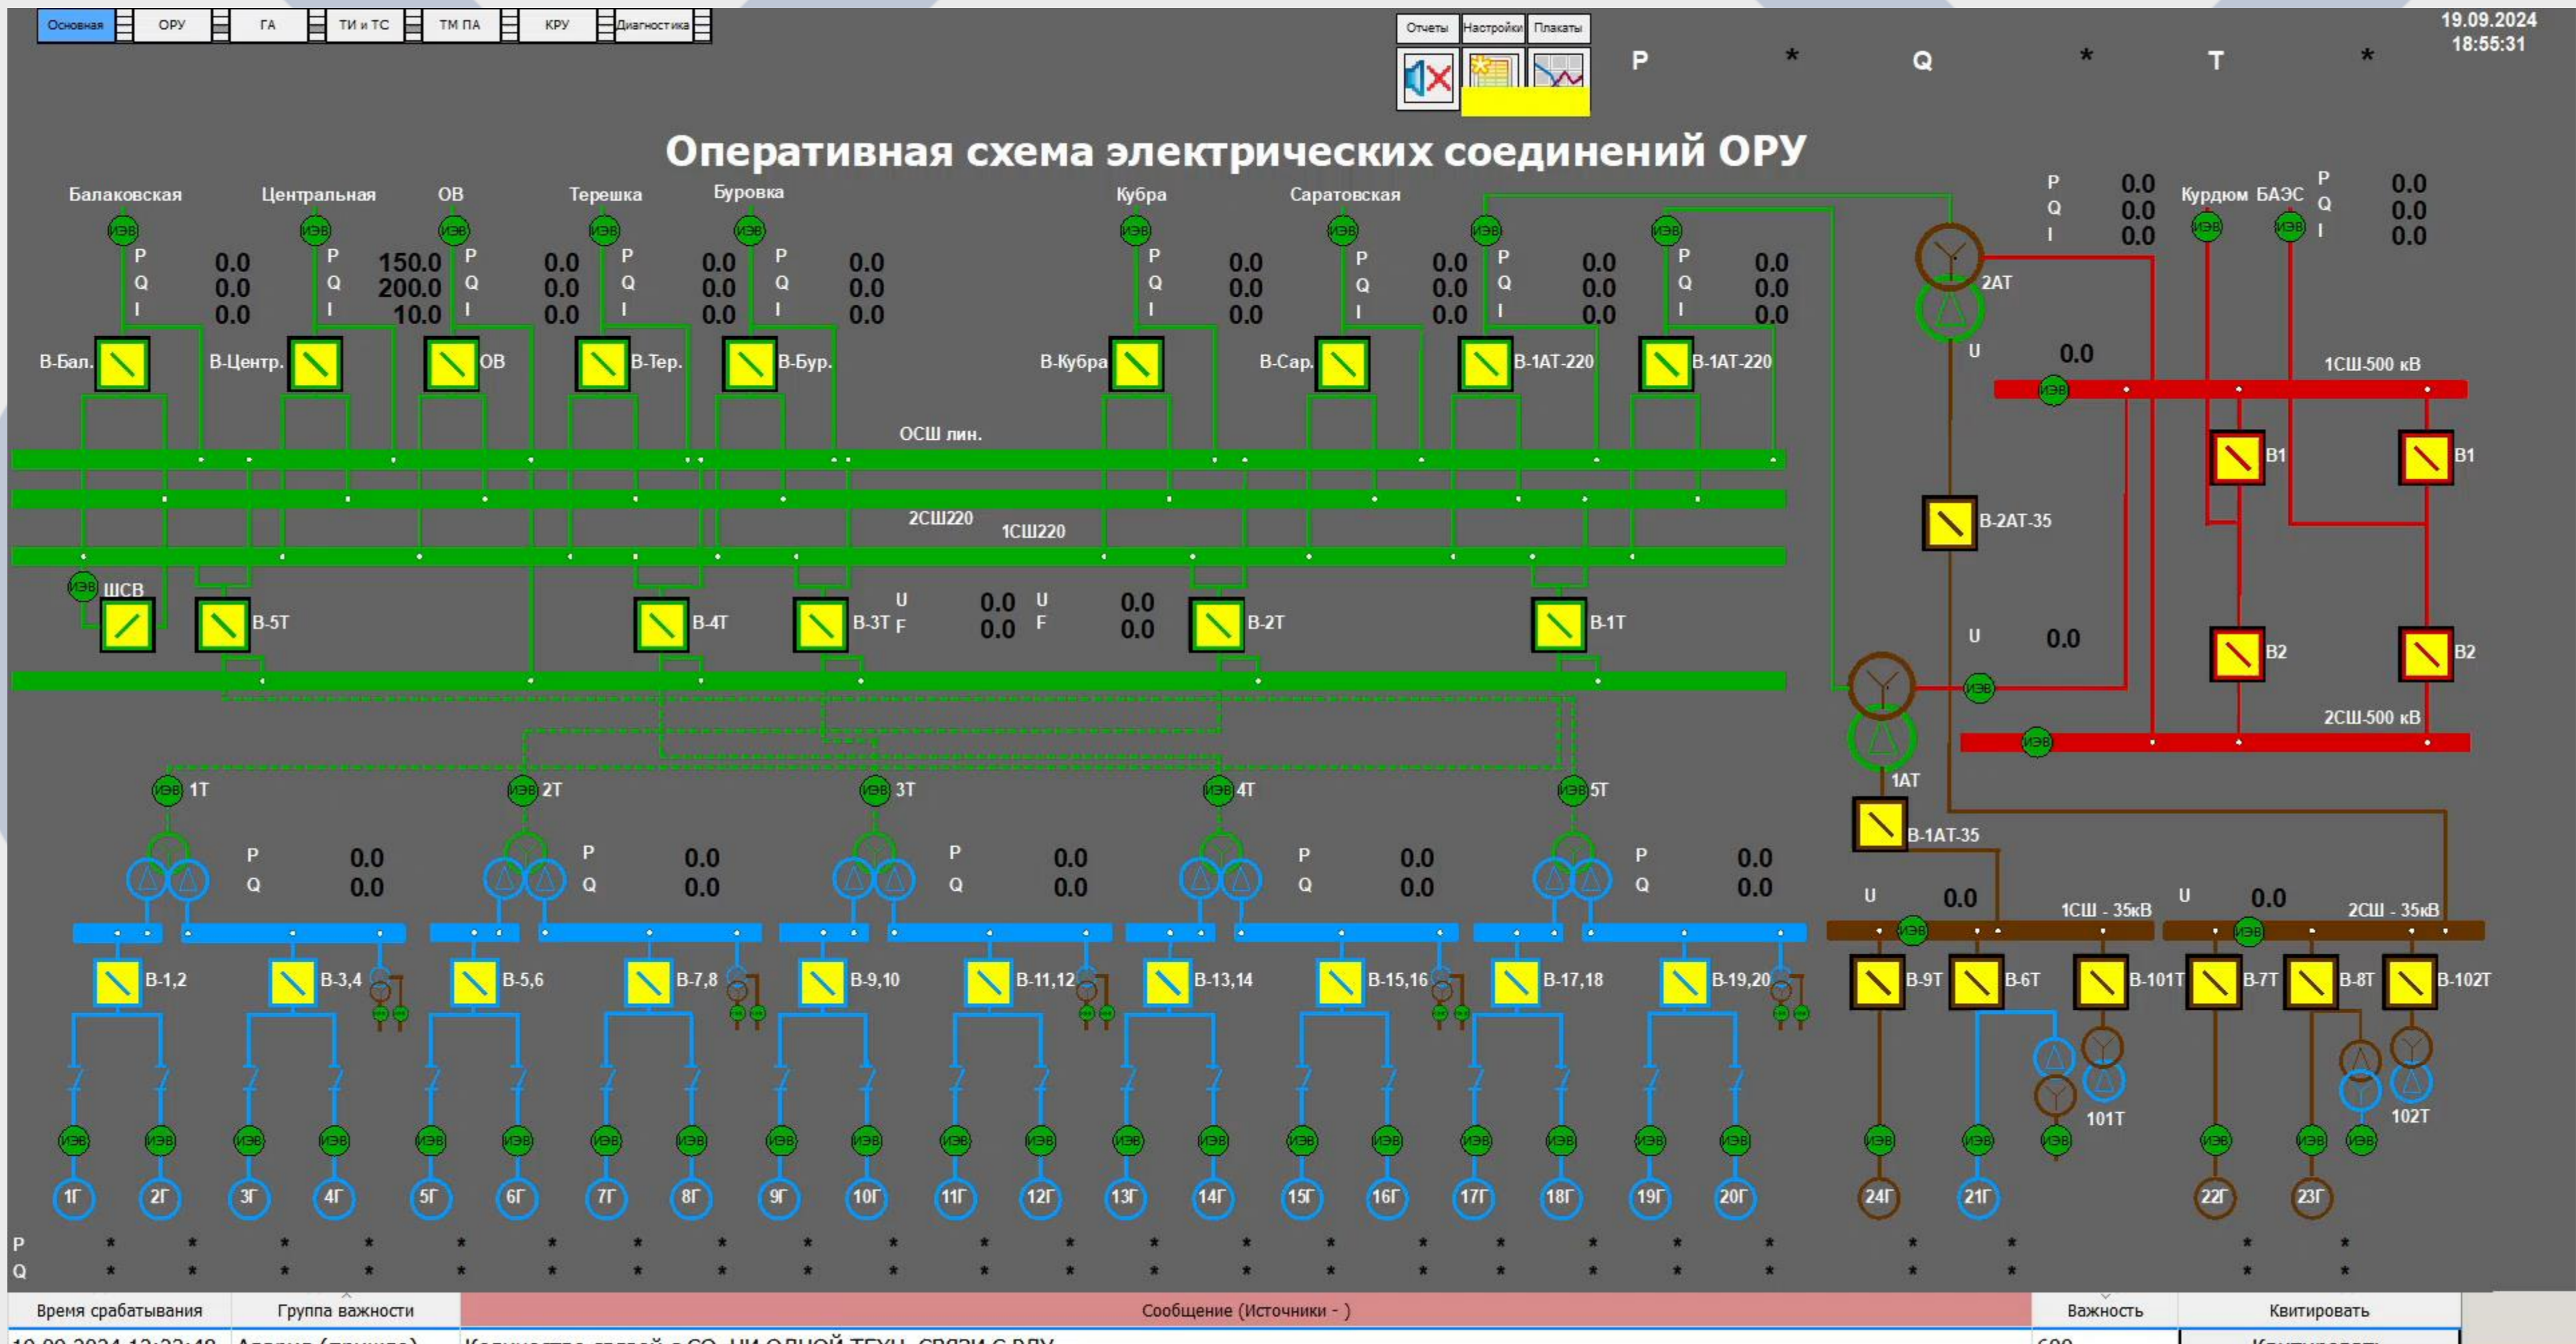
Основная ОРУ ГА ТИ и ТС ТМ ПА КРУ Диагностика

Отчеты Настройки Плакаты

P * Q * T *

19.09.2024
18:55:31

Оперативная схема электрических соединений ОРУ

Балаковская Центральная ОВ Терешка Буровка Кубра Саратовская

ИЭВ P Q I 0.0 0.0 0.0
ИЭВ P Q I 150.0 200.0 10.0
ИЭВ P Q I 0.0 0.0 0.0
ИЭВ P Q I 0.0 0.0 0.0
ИЭВ P Q I 0.0 0.0 0.0
ИЭВ P Q I 0.0 0.0 0.0
ИЭВ P Q I 0.0 0.0 0.0
ИЭВ P Q I 0.0 0.0 0.0
ИЭВ P Q I 0.0 0.0 0.0

P Q I 0.0 0.0 0.0
Курдюм БАЭС
P Q I 0.0 0.0 0.0

В-Бал. В-Центр. ОВ В-Тер. В-Бур. В-Кубра В-Сар. В-1АТ-220 В-1АТ-220

2АТ
U 0.0
1СШ-500 кВ
В1 В1
В-2АТ-35
U 0.0
В2 В2
2СШ-500 кВ
1АТ
В-1АТ-35

ОСШ лин.
2СШ220
1СШ220

ИЭВ ШСВ
В-5Т В-4Т В-3Т U F 0.0 0.0 U F 0.0 0.0 В-2Т В-1Т

ИЭВ 1Т ИЭВ 2Т ИЭВ 3Т ИЭВ 4Т ИЭВ 5Т

P Q 0.0 0.0
P Q 0.0 0.0
P Q 0.0 0.0
P Q 0.0 0.0
P Q 0.0 0.0

U 0.0 1СШ - 35кВ U 0.0 2СШ - 35кВ

В-1,2 В-3,4 В-5,6 В-7,8 В-9,10 В-11,12 В-13,14 В-15,16 В-17,18 В-19,20 В-9Т В-6Т В-101Т В-7Т В-8Т В-102Т

101Т 102Т

ИЭВ

1Г 2Г 3Г 4Г 5Г 6Г 7Г 8Г 9Г 10Г 11Г 12Г 13Г 14Г 15Г 16Г 17Г 18Г 19Г 20Г 24Г 21Г 22Г 23Г

P * * * * * * * * * * * * * * * * * * * * * * * *
Q * * * * * * * * * * * * * * * * * * * * * * * *

| Время срабатывания | Группа важности | Сообщение (Источники - ) | Важность | Квитировать |
|---|---|---|---|---|
| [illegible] | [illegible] | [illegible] | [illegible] | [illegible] |